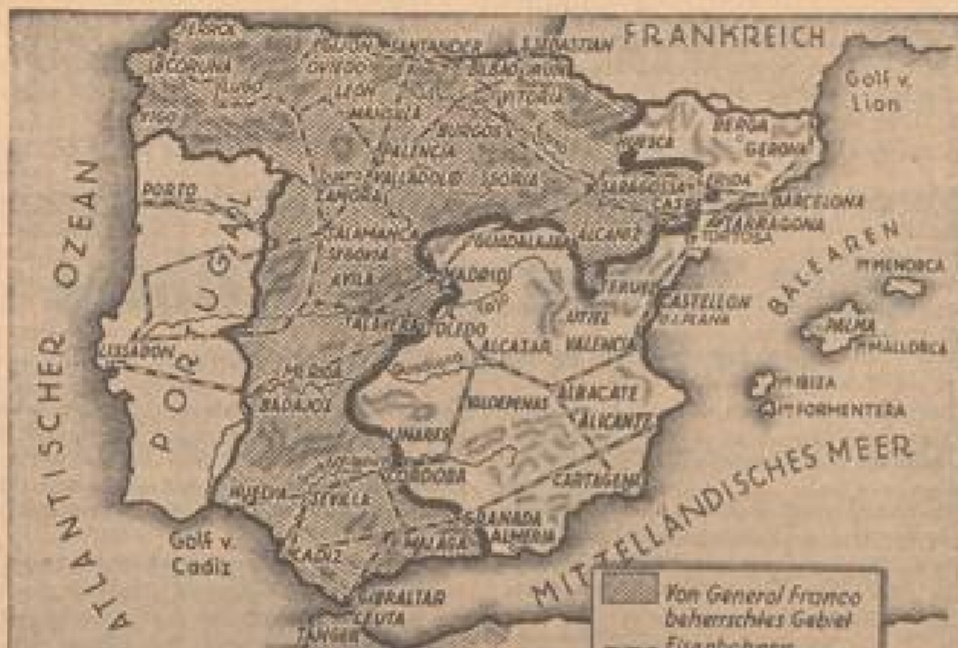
FRANKREICH

Golf v. Lion

ATLANTISCHER OZEAN

FERROL
LA CORUÑA
LUGO
VIGO
GIJON
OVIEDO
LEON
SANTANDER
BILBAO
S. SEBASTIAN
IRUN
VITORIA
MANSILLA
BURGOS
PALENCIA
VALLADOLID
ZAMORA
SORIA
PORTO
PORTUGAL
SALAMANCA
SEGOVIA
AVILA
GUADALAJARA
MADRID
ALCAÑIZ
ZARAGOSSA
CASPE
HUESCA
BERGA
GERONA
LERIDA
BARCELONA
TARRAGONA
TORTOSA
TERUEL
CASTELLON DE LA PLANA
BALEAREN
MENORCA
PALMA
MALLORCA
TOLEDO
TALAVERA
ALCAZAR
VALENCIA
UTIEL
LISSABON
MERIDA
BADAJOS
VALDEPEÑAS
ALBACETE
ALICANTE
IBIZA
FORMENTERA
LINARES
CORDOBA
CARTAGENA
HUELVA
SEVILLA
GRANADA
ALMERIA
MALAGA
CADIZ
Golf v. Cadiz
GIBRALTAR
CEUTA
TANGER

MITTELLÄNDISCHES MEER

Von General Franco beherrschtes Gebiet
Eisenbahnen